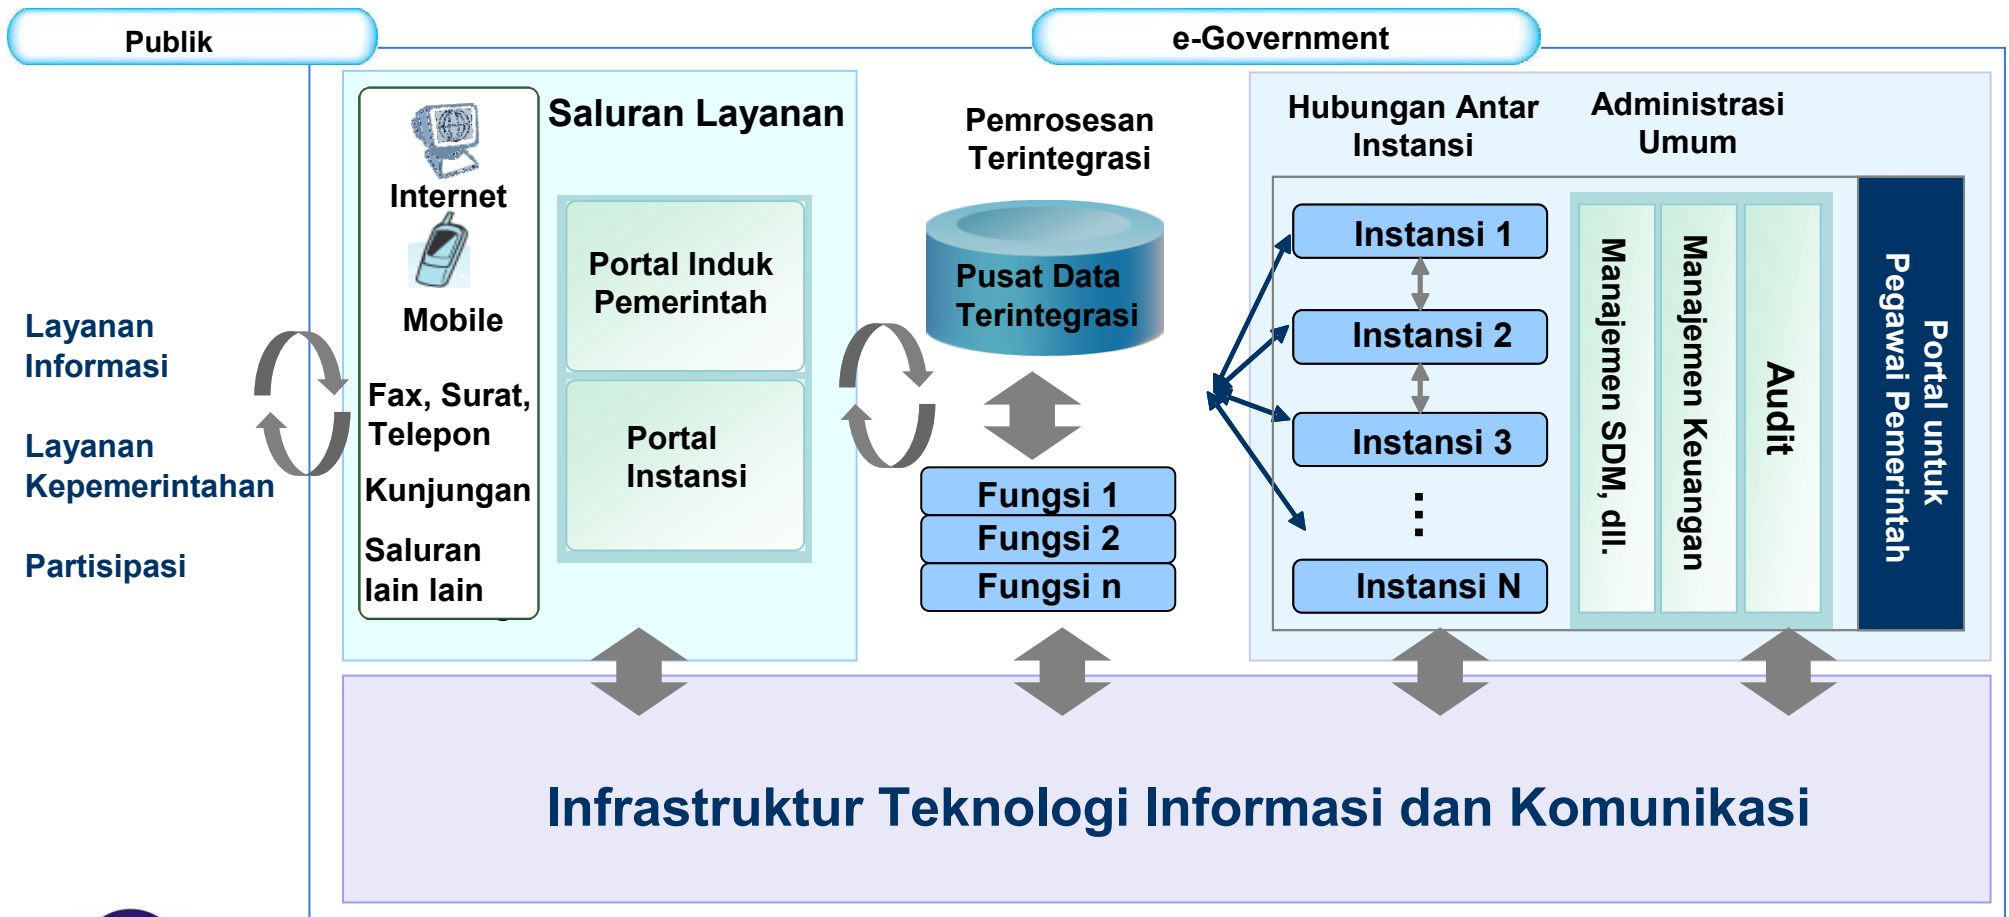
Publik

e-Government

Layanan Informasi

Layanan Kepemerintahan

Partisipasi

Internet

Mobile

Fax, Surat, Telepon

Kunjungan

Saluran lain lain

Saluran Layanan

Portal Induk Pemerintah

Portal Instansi

Pemrosesan Terintegrasi

Pusat Data Terintegrasi

Fungsi 1

Fungsi 2

Fungsi n

Hubungan Antar Instansi

Administrasi Umum

Instansi 1

Instansi 2

Instansi 3

:

Instansi N

Manajemen SDM, dll.

Manajemen Keuangan

Audit

Portal untuk Pegawai Pemerintah

Infrastruktur Teknologi Informasi dan Komunikasi